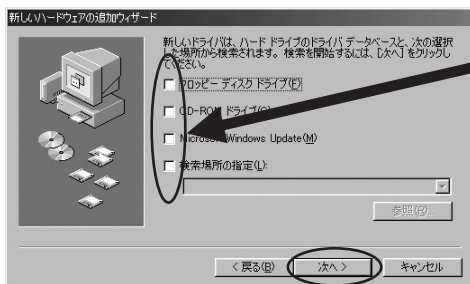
新しいハードウェアの追加ウィザード

新しいドライバは、ハードドライブのドライバデータベースと、次の選択した場所から検索されます。検索を開始するには、[次へ] をクリックしてください。

フロッピー ディスク ドライブ(F)

CD-ROM ドライブ(C)

Microsoft Windows Update(M)

検索場所の指定(L):

参照(R)...

< 戻る(B)

次へ >

キャンセル